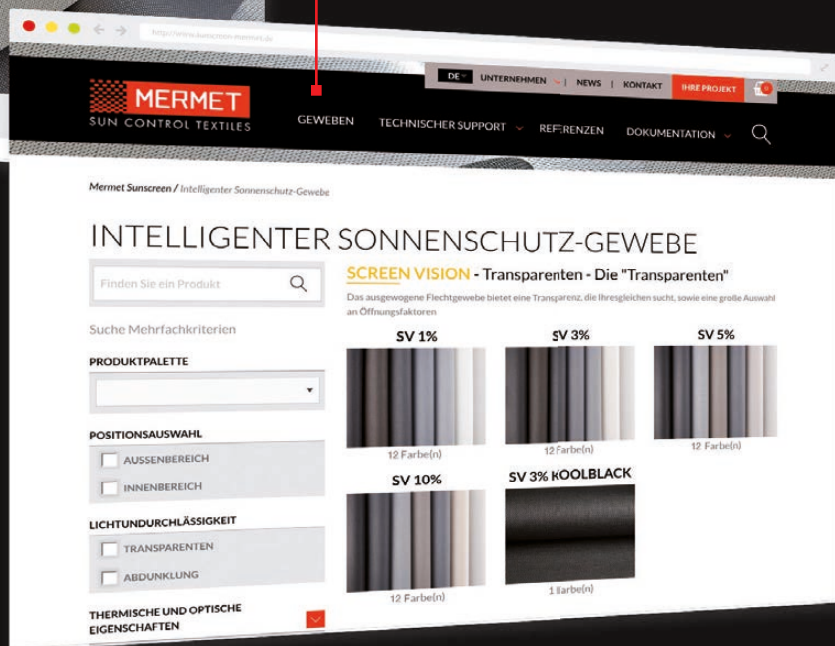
http://www.sunscreen-mermet.de

DE | UNTERNEHMEN | NEWS | KONTAKT | IHRE PROJEKT | 0

MERMET
SUN CONTROL TEXTILES

GEWEBEN
TECHNISCHER SUPPORT
REFERENZEN
DOKUMENTATION

Mermet Sunscreen / Intelligenter Sonnenschutz-Gewebe

INTELLIGENTER SONNENSCHUTZ-GEWEBE

Finden Sie ein Produkt

Suche Mehrfachkriterien

PRODUKTPALETTE

POSITIONSAUSWAHL
AUSSENBEREICH
INNENBEREICH

LICHTUNDURCHLÄSSIGKEIT
TRANSPARENTEN
ABDUNKLUNG

THERMISCHE UND OPTISCHE EIGENSCHAFTEN

SCREEN VISION - Transparenten - Die "Transparenten"

Das ausgewogene Flechtgewebe bietet eine Transparenz, die Ihresgleichen sucht, sowie eine große Auswahl an Öffnungsfaktoren

SV 1%
12 Farbe(n)

SV 3%
12 Farbe(n)

SV 5%
12 Farbe(n)

SV 10%
12 Farbe(n)

SV 3% KOOLBLACK
1 Farbe(n)